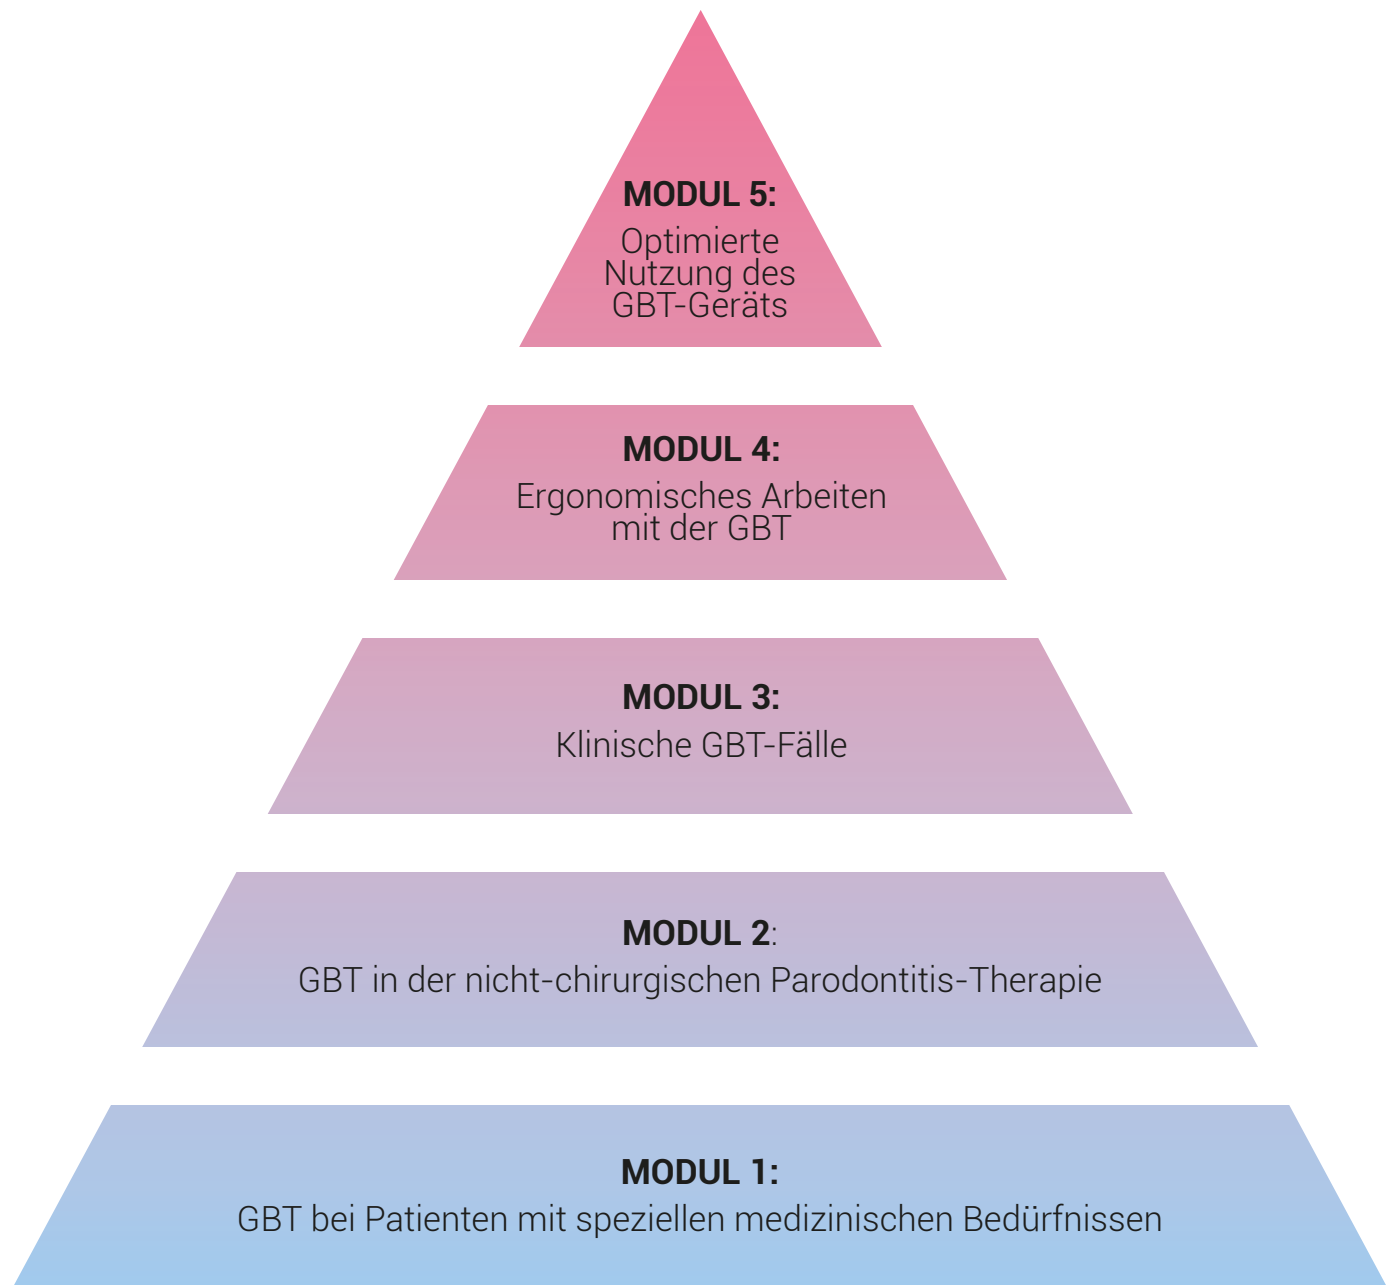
MODUL 5:
Optimierte Nutzung des GBT-Geräts

MODUL 4:
Ergonomisches Arbeiten mit der GBT

MODUL 3:
Klinische GBT-Fälle

MODUL 2:
GBT in der nicht-chirurgischen Parodontitis-Therapie

MODUL 1:
GBT bei Patienten mit speziellen medizinischen Bedürfnissen